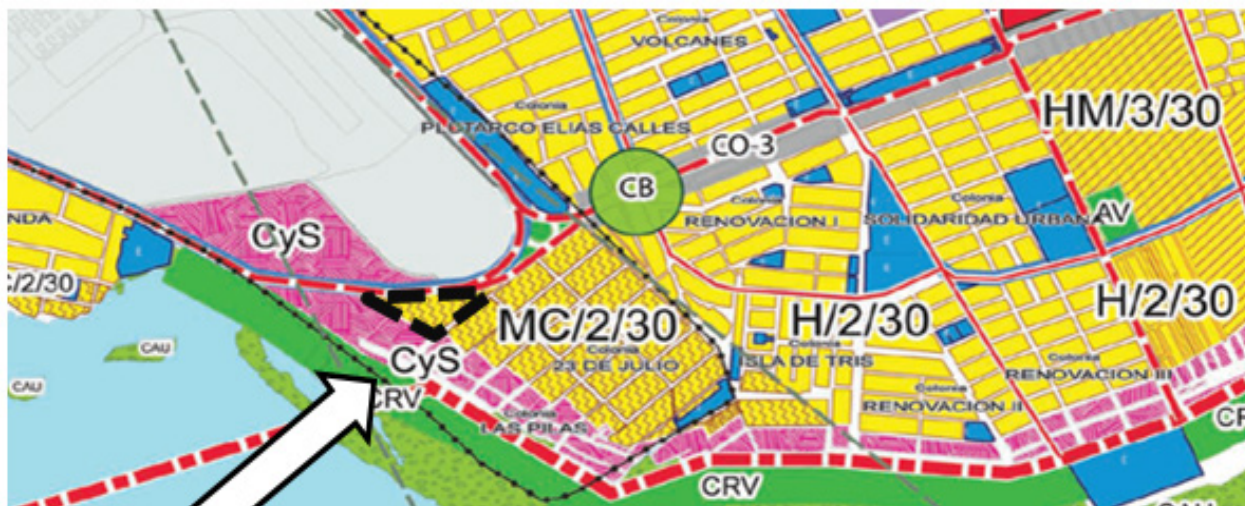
Colonia
VOLCANES
Colonia
PLUTARCO ELIAS CALLES
CO-3
CB
HM/3/30
Colonia
RENOVACION I
Colonia
SOLIDARIDAD URBANA
AV
NDA
CyS
:/2/30
MC/2/30
H/2/30
H/2/30
CAU
CAU
CyS
Colonia
23 DE JULIO
ISLA DE TRIS
Colonia
RENOVACION III
Colonia
RENOVACION II
CRV
Colonia
LAS PILAS
CF
CRV
CAU